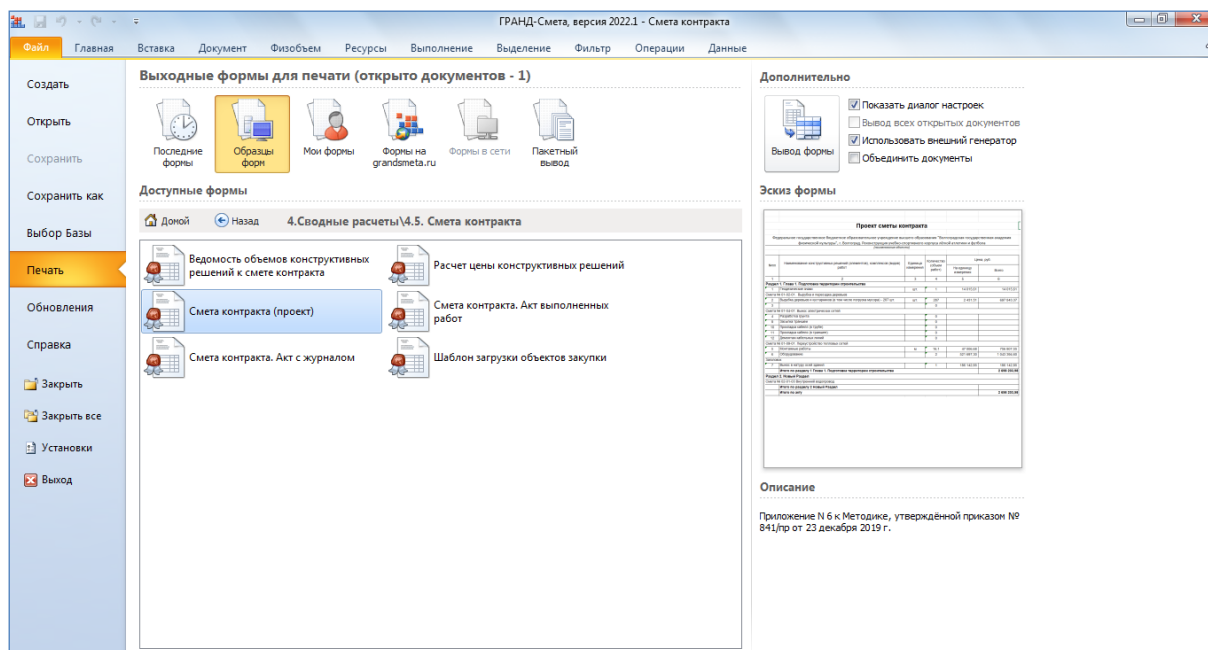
ГРАНД-Смета, версия 2022.1 - Смета контракта

Файл Главная Вставка Документ Физобъем Ресурсы Выполнение Выделение Фильтр Операции Данные

Создать
Открыть
Сохранить
Сохранить как
Выбор Базы
Печать
Обновления
Справка
Закрыть
Закрыть все
Установки
Выход

Выходные формы для печати (открыто документов - 1)

Последние формы
Образцы форм
Мои формы
Формы на grandsmeta.ru
Формы в сети
Пакетный вывод

Доступные формы

Домой
Назад
4.Сводные расчеты\4.5. Смета контракта

Ведомость объемов конструктивных решений к смете контракта
Расчет цены конструктивных решений
Смета контракта (проект)
Смета контракта. Акт выполненных работ
Смета контракта. Акт с журналом
Шаблон загрузки объектов закупки

Дополнительно

Вывод формы
Показать диалог настроек
Вывод всех открытых документов
Использовать внешний генератор
Объединить документы

Эскиз формы

Проект сметы контракта

Описание

Приложение N 6 к Методике, утверждённой приказом № 841/пр от 23 декабря 2019 г.